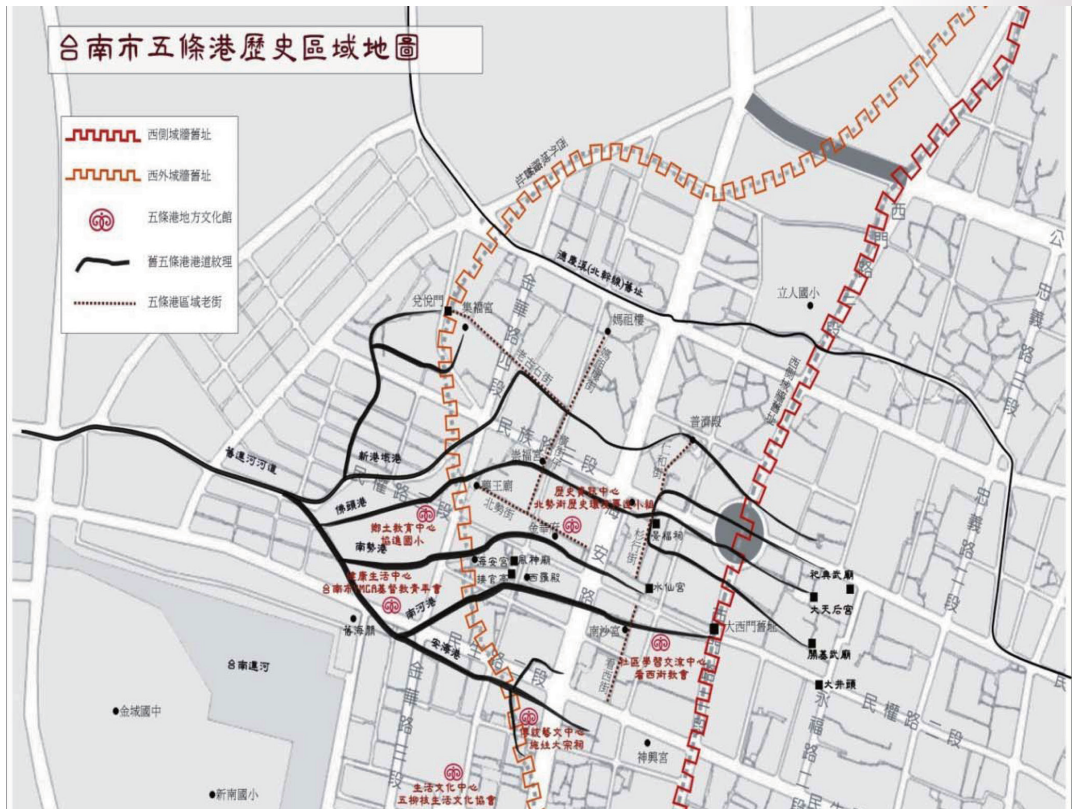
台南市五條港歷史區域地圖

西側城牆舊址
西外城牆舊址
五條港地方文化館
舊五條港港道紋理
五條港區域老街

西門路
公
忠義路
立人國小
清代城牆舊址
濱鐵道(北廓線)舊址
兌悅門
集福宮
媽祖樓
金華路
民族路二段
新港墘港
普濟殿
舊運河河道
民權路
佛頭港
藥王廟
歷史資訊中心
北勢街歷史環境教育中心
鄉土教育中心
協進國小
北勢街
神農街
南勢港
海安宮
風神廟
接官亭
西羅殿
水仙宮
健康生活中心
台南市YMCA基督教青年會
南河港
安海港
大西門舊址
臨海廟
民生路
社區學習文流中心
看西街教會
南沙宮
台南運河
金華路
民權路
永福路
開基武廟
祀典武廟
大天后宮
大井頭
民權路二段
忠義路二段
金城國中
傳統藝文中心
陳姓大宗祠
神興宮
生活文化中心
五柳枝生活文化協會
新南國小